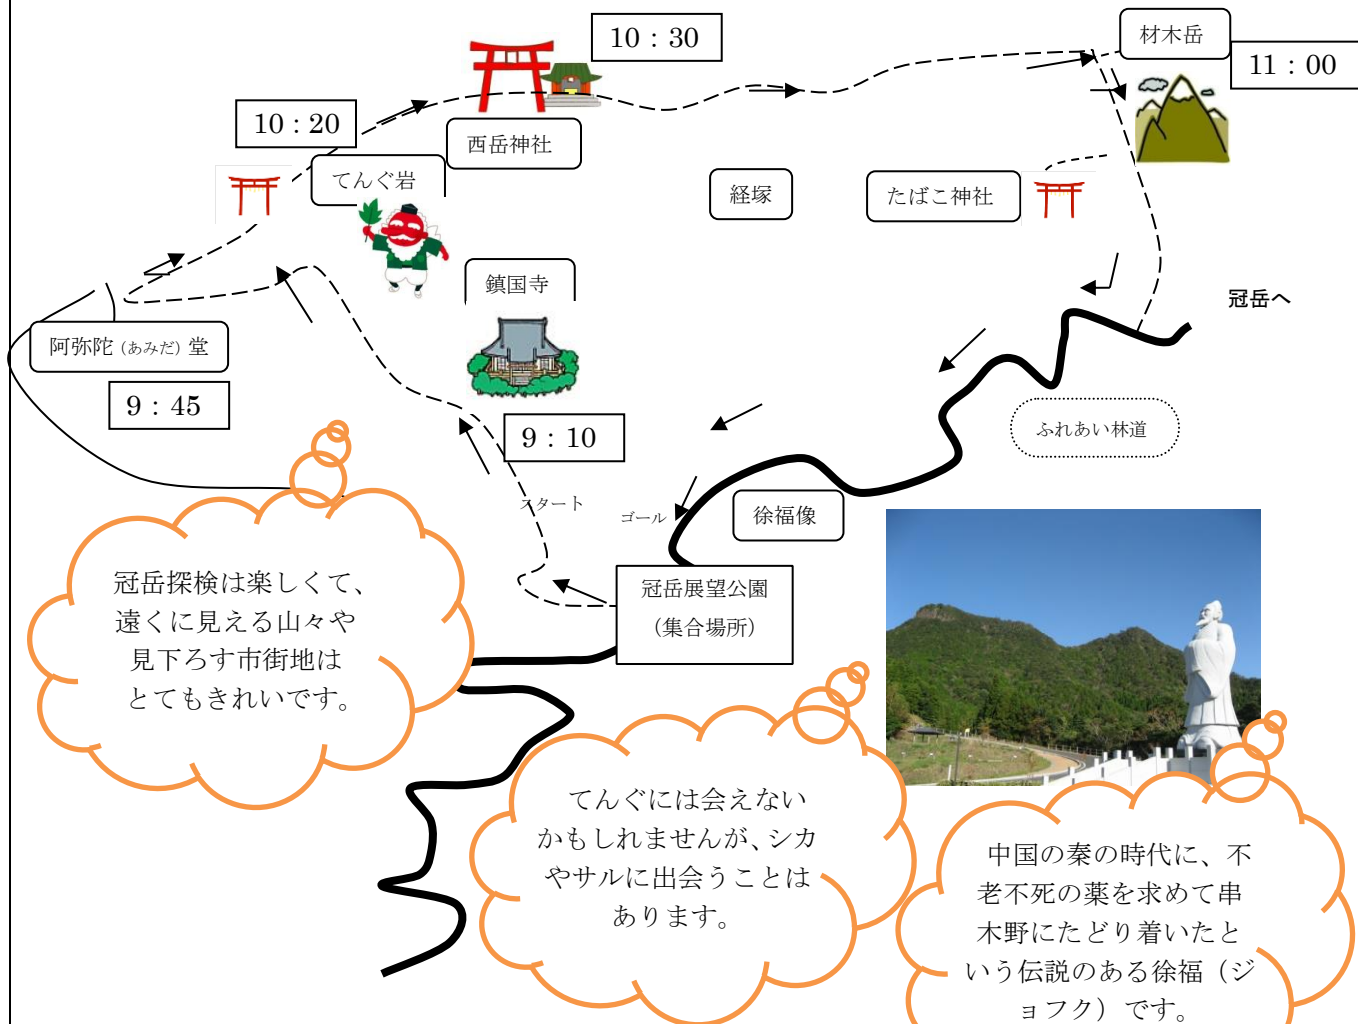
10：30

材木岳

11：00

10：20

西岳神社

てんぐ岩

経塚

たばこ神社

冠岳へ

鎮国寺

阿弥陀（あみだ）堂

9：45

9：10

ふれあい林道

スタート

ゴール

徐福像

冠岳展望公園
（集合場所）

冠岳探検は楽しくて、遠くに見える山々や見下ろす市街地はとてもきれいです。

てんぐには会えないかもしれませんが、シカやサルに出会うことはあります。

中国の秦の時代に、不老不死の薬を求めて串木野にたどり着いたという伝説のある徐福（ジョフク）です。